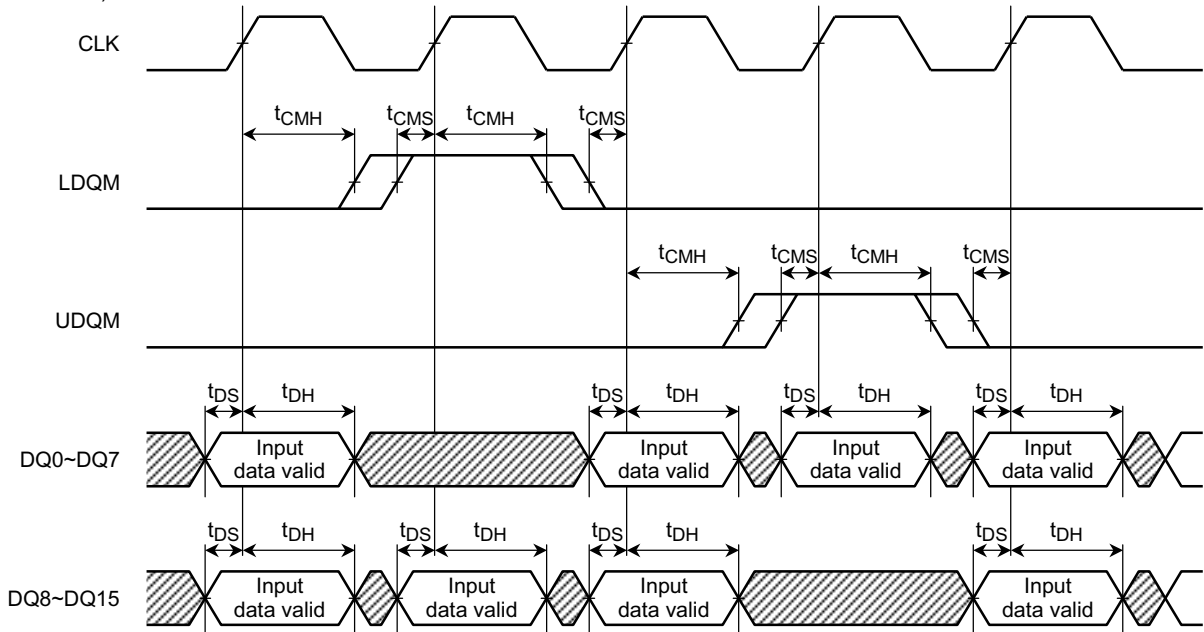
CLK

$t_{CMH}$ $t_{CMS}$ $t_{CMH}$ $t_{CMS}$

LDQM

$t_{CMH}$ $t_{CMS}$ $t_{CMH}$ $t_{CMS}$

UDQM

$t_{DS}$ $t_{DH}$ $t_{DS}$ $t_{DH}$ $t_{DS}$ $t_{DH}$ $t_{DS}$ $t_{DH}$

DQ0~DQ7

Input data valid

Input data valid

Input data valid

Input data valid

$t_{DS}$ $t_{DH}$ $t_{DS}$ $t_{DH}$ $t_{DS}$ $t_{DH}$ $t_{DS}$ $t_{DH}$

DQ8~DQ15

Input data valid

Input data valid

Input data valid

Input data valid